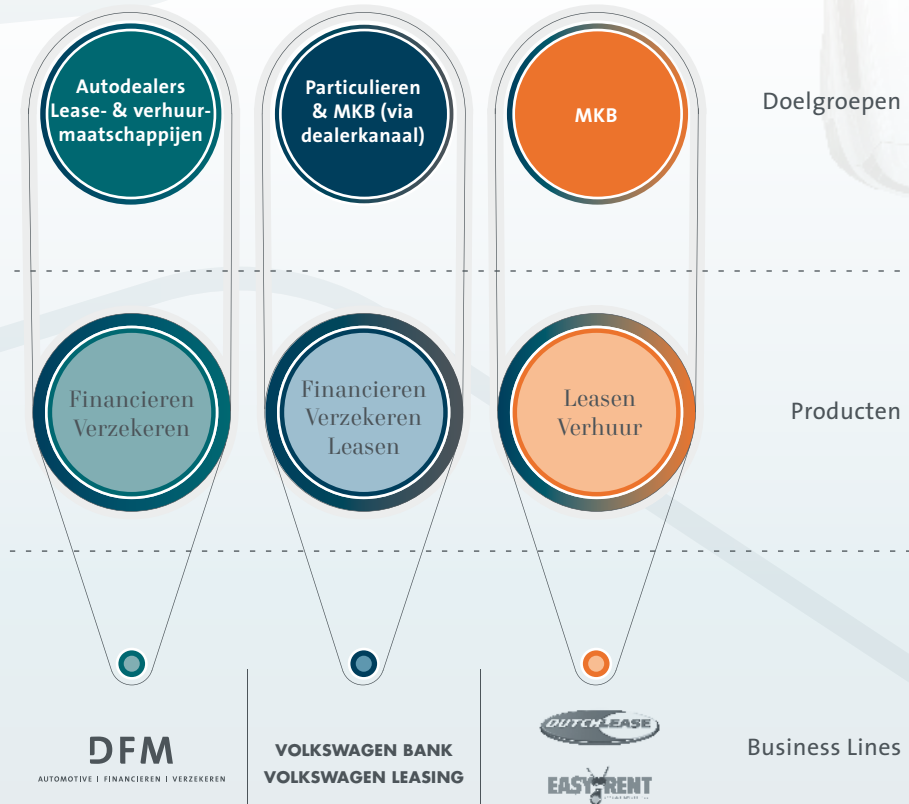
Autodealers Lease- & verhuurmaatschappijen

Particulieren & MKB (via dealerkanaal)

MKB

Doelgroepen

Financieren Verzekeren

Financieren Verzekeren Leasen

Leasen Verhuur

Producten

DFM
AUTOMOTIVE | FINANCIEREN | VERZEKEREN

VOLKSWAGEN BANK
VOLKSWAGEN LEASING

DUTCHLEASE

EASYRENT

Business Lines